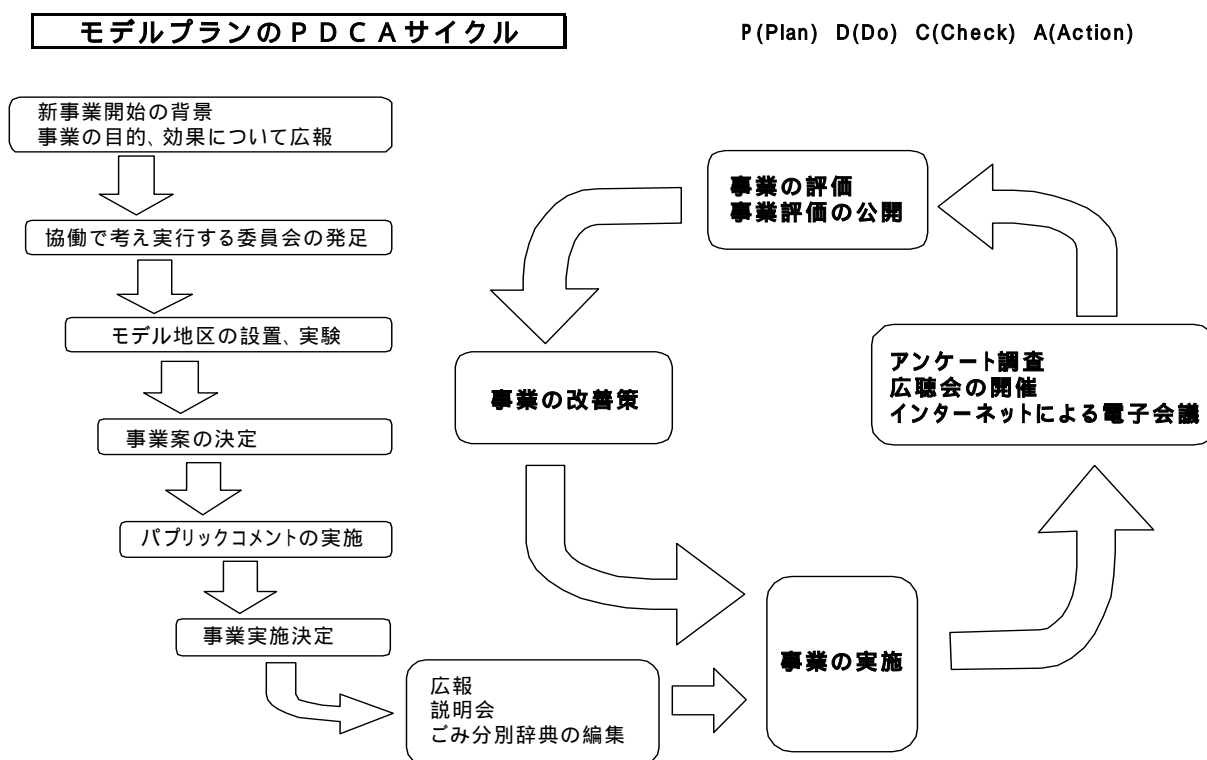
モデルプランのＰＤＣＡサイクル

P(Plan) D(Do) C(Check) A(Action)

新事業開始の背景
事業の目的、効果について広報

協働で考え実行する委員会の発足

モデル地区の設置、実験

事業案の決定

パブリックコメントの実施

事業実施決定

広報
説明会
ごみ分別辞典の編集

事業の実施

アンケート調査
広聴会の開催
インターネットによる電子会議

事業の評価
事業評価の公開

事業の改善策